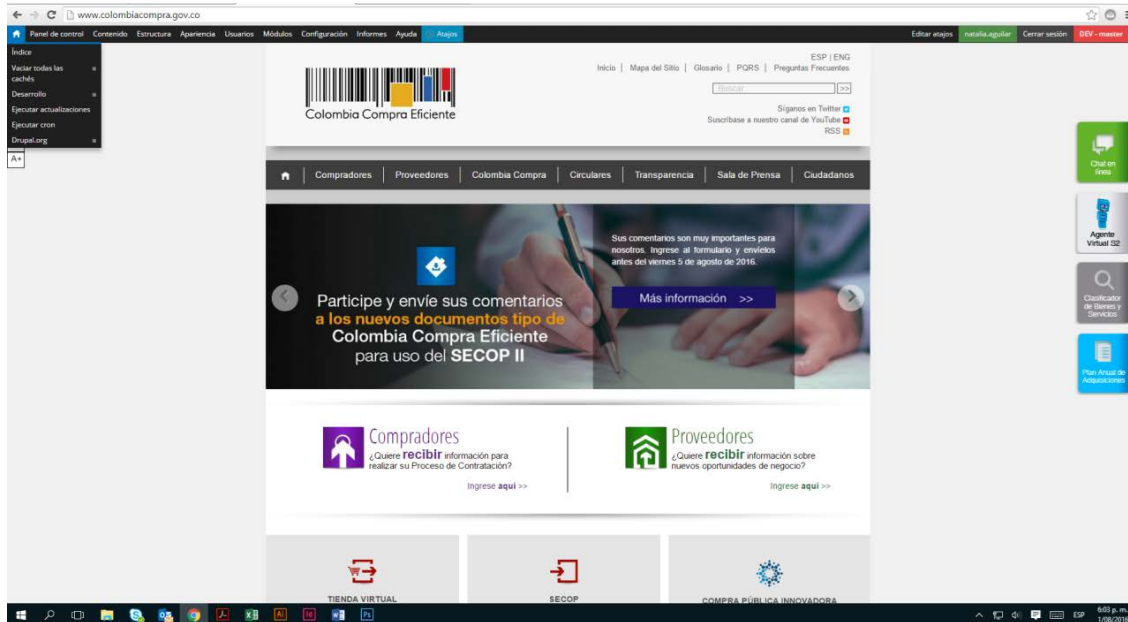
www.colombiacompra.gov.co

Panel de control Contenido Estructura Apariencia Usuarios Módulos Configuración Informes Ayuda Atajos

Editar atajos natalia.aguilar Cerrar sesión DEV - master

Índice
Vaciar todas las cachés
Desarrollo
Ejecutar actualizaciones
Ejecutar cron
Drupal.org

A+

ESP | ENG
Inicio | Mapa del Sitio | Glosario | PQRS | Preguntas Frecuentes

Colombia Compra Eficiente

Buscar >>

Síganos en Twitter
Suscríbase a nuestro canal de YouTube
RSS

Chat en línea

Agente Virtual S2

Clasificador de Bienes y Servicios

Plan Anual de Adquisiciones

Compradores | Proveedores | Colombia Compra | Circulares | Transparencia | Sala de Prensa | Ciudadanos

Sus comentarios son muy importantes para nosotros. Ingrese al formulario y envíelos antes del viernes 5 de agosto de 2016.

Más información >>

Participe y envíe sus comentarios a los nuevos documentos tipo de Colombia Compra Eficiente para uso del SECOP II

Compradores
¿Quiere recibir información para realizar su Proceso de Contratación?
Ingrese aquí >>

Proveedores
¿Quiere recibir información sobre nuevos oportunidades de negocio?
Ingrese aquí >>

TIENDA VIRTUAL

SECOP

COMPRA PÚBLICA INNOVADORA

ESP 6:03 p. m. 1/08/2016